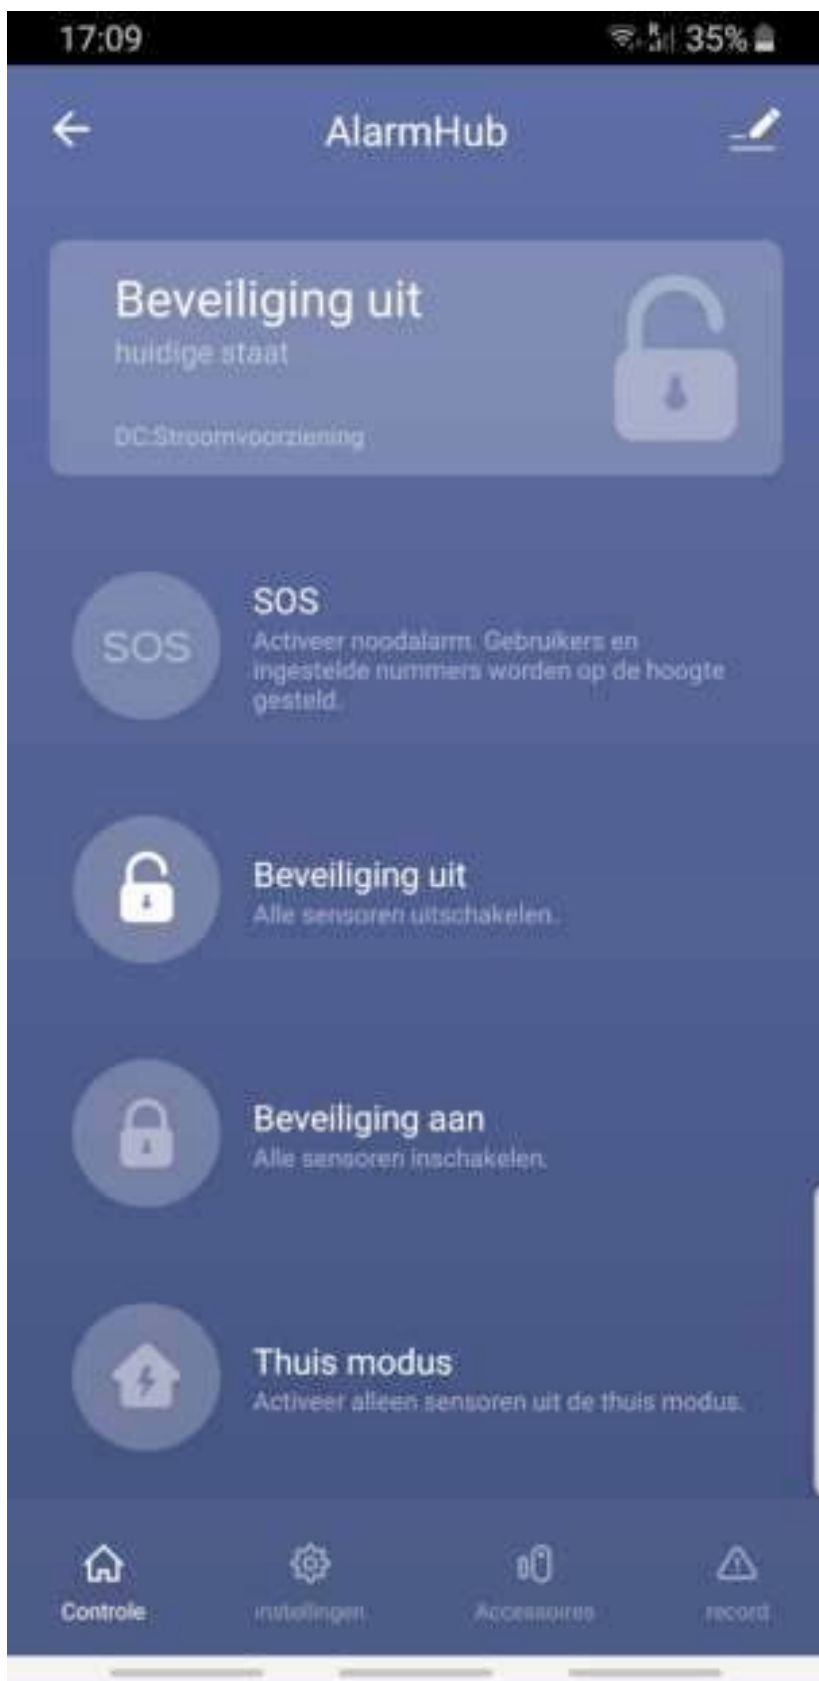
17:09

35%

AlarmHub

Beveiliging uit
huidige staat

DC:Stroomvoorziening

SOS

SOS
Activeer noodalarm. Gebruikers en ingestelde nummers worden op de hoogte gesteld.

Beveiliging uit
Alle sensoren uitschakelen.

Beveiliging aan
Alle sensoren inschakelen.

Thuis modus
Activeer alleen sensoren uit de thuis modus.

Controle
Instellingen
Accessoires
record